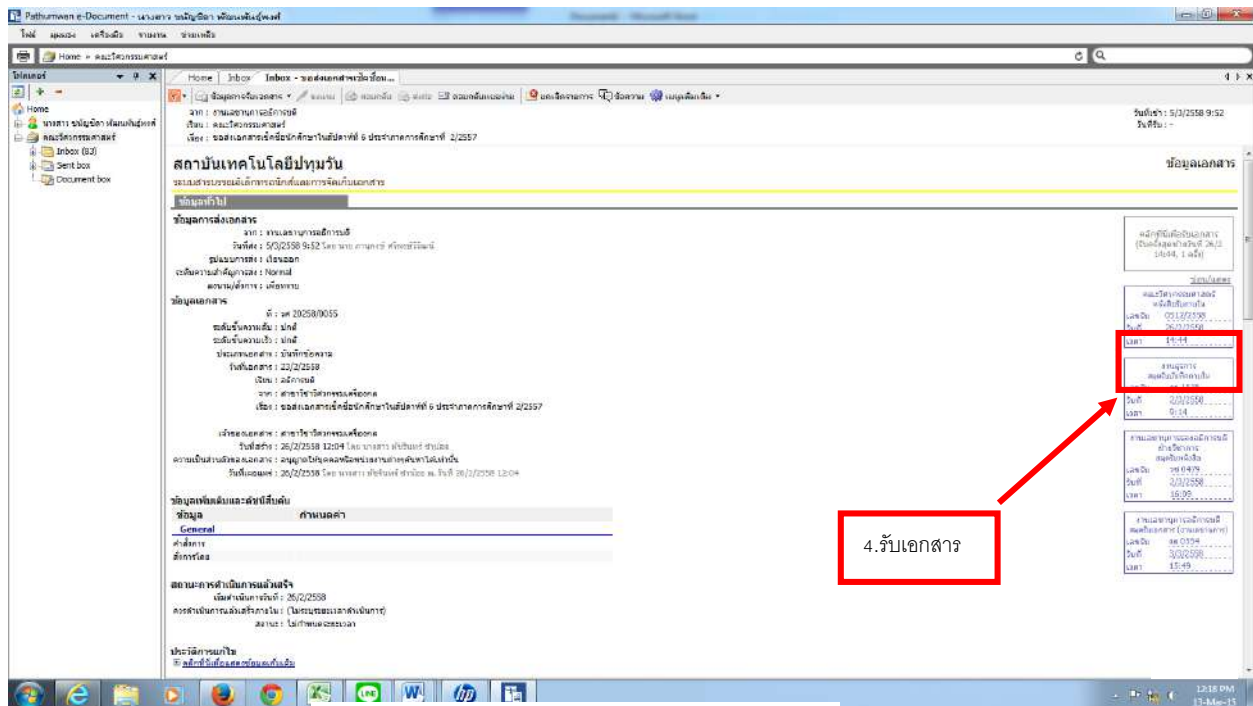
Pathumwan e-Document - นางสาว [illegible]

ไฟล์ มุมมอง เครื่องมือ รายการ ช่วยเหลือ

Home » คณะวิศวกรรมศาสตร์

โฟลเดอร์

Home
นางสาว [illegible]
คณะวิศวกรรมศาสตร์
Inbox (83)
Sent box
Document box

Home | Inbox | Inbox - ขอส่งเอกสาร...

จาก : งานเลขานุการอธิการบดี
เรียน : คณะวิศวกรรมศาสตร์
เรื่อง : ขอส่งเอกสารเข้าชื่อนักศึกษาในสัปดาห์ที่ 6 ประจำภาคการศึกษาที่ 2/2557

วันที่รับ : 5/3/2558 9:52
วันที่รับ : -

สถาบันเทคโนโลยีปทุมวัน

ข้อมูลเอกสาร

ข้อมูลทั่วไป

ข้อมูลการส่งเอกสาร
จาก : งานเลขานุการอธิการบดี
วันที่ส่ง : 5/3/2558 9:52
รูปแบบการส่ง : เวียนออก
ระดับความสำคัญการส่ง : Normal

ข้อมูลเอกสาร
ที่ : ลศ 20258/0055
ระดับชั้นความเร็ว : ปกติ
ระดับชั้นความลับ : ปกติ
ประเภทเอกสาร : บันทึกข้อความ
วันที่เอกสาร : 23/2/2558
เรียน : อธิการบดี
เรื่อง : ขอส่งเอกสารเข้าชื่อนักศึกษาในสัปดาห์ที่ 6 ประจำภาคการศึกษาที่ 2/2557

วันที่สร้าง : 26/2/2558 12:04
วันที่ลงนาม : 26/2/2558

ข้อมูลเพิ่มเติม
ข้อมูล | ค่าของค่า
General

สถานะการดำเนินการแล้วเสร็จ
เริ่มดำเนินการวันที่ : 26/2/2558

ประวัติการแก้ไข

4.รับเอกสาร

12:18 PM
13-Mar-15